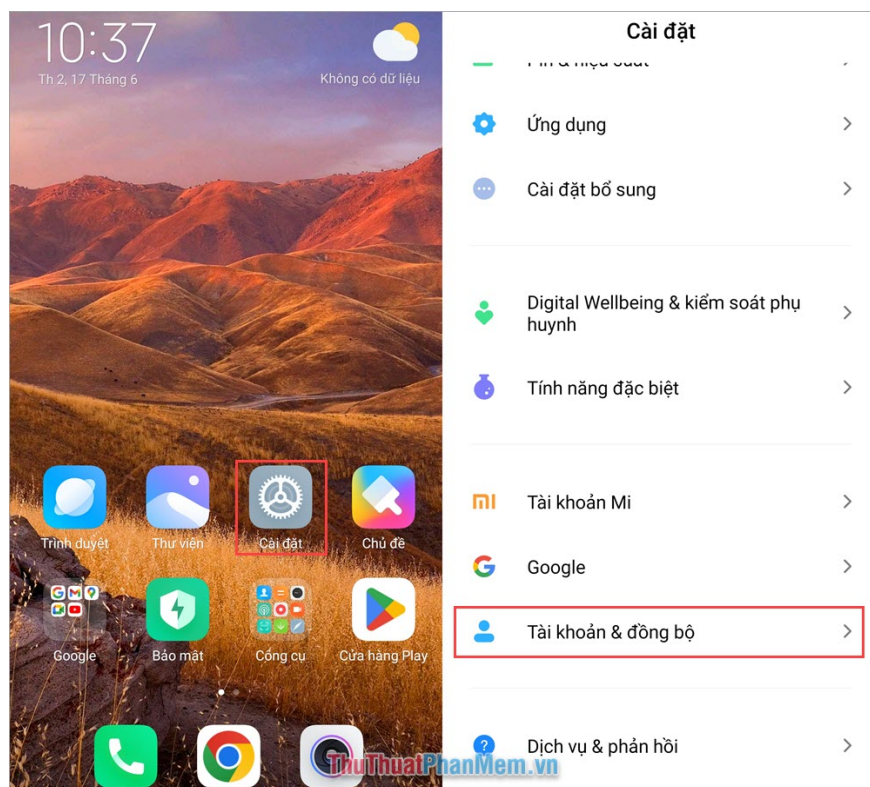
10:37
Th 2, 17 Tháng 6
Không có dữ liệu

Trình duyệt
Thư viện
Cài đặt
Chủ đề
Google
Bảo mật
Công cụ
Cửa hàng Play

Cài đặt
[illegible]
Ứng dụng
Cài đặt bổ sung
Digital Wellbeing & kiểm soát phụ huynh
Tính năng đặc biệt
Tài khoản Mi
Google
Tài khoản & đồng bộ
Dịch vụ & phản hồi

ThuThuatPhanMem.vn